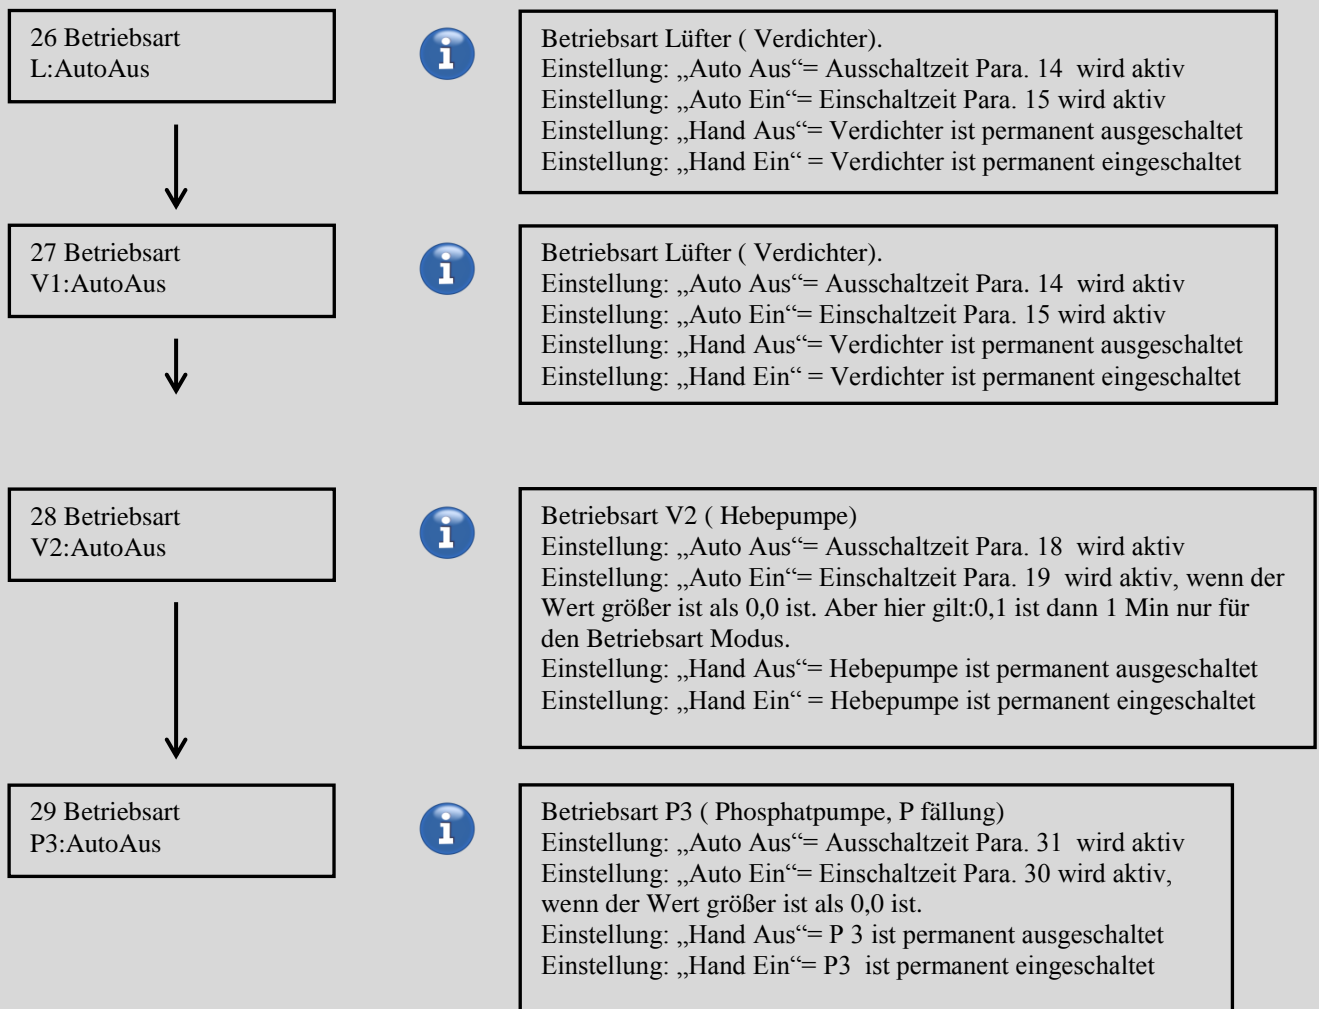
26 Betriebsart
L:AutoAus

i

Betriebsart Lüfter ( Verdichter).
Einstellung: „Auto Aus“= Ausschaltzeit Para. 14 wird aktiv
Einstellung: „Auto Ein“= Einschaltzeit Para. 15 wird aktiv
Einstellung: „Hand Aus“= Verdichter ist permanent ausgeschaltet
Einstellung: „Hand Ein“ = Verdichter ist permanent eingeschaltet

27 Betriebsart
V1:AutoAus

i

Betriebsart Lüfter ( Verdichter).
Einstellung: „Auto Aus“= Ausschaltzeit Para. 14 wird aktiv
Einstellung: „Auto Ein“= Einschaltzeit Para. 15 wird aktiv
Einstellung: „Hand Aus“= Verdichter ist permanent ausgeschaltet
Einstellung: „Hand Ein“ = Verdichter ist permanent eingeschaltet

28 Betriebsart
V2:AutoAus

i

Betriebsart V2 ( Hebepumpe)
Einstellung: „Auto Aus“= Ausschaltzeit Para. 18 wird aktiv
Einstellung: „Auto Ein“= Einschaltzeit Para. 19 wird aktiv, wenn der Wert größer ist als 0,0 ist. Aber hier gilt:0,1 ist dann 1 Min nur für den Betriebsart Modus.
Einstellung: „Hand Aus“= Hebepumpe ist permanent ausgeschaltet
Einstellung: „Hand Ein“ = Hebepumpe ist permanent eingeschaltet

29 Betriebsart
P3:AutoAus

i

Betriebsart P3 ( Phosphatpumpe, P fällung)
Einstellung: „Auto Aus“= Ausschaltzeit Para. 31 wird aktiv
Einstellung: „Auto Ein“= Einschaltzeit Para. 30 wird aktiv, wenn der Wert größer ist als 0,0 ist.
Einstellung: „Hand Aus“= P 3 ist permanent ausgeschaltet
Einstellung: „Hand Ein“= P3 ist permanent eingeschaltet